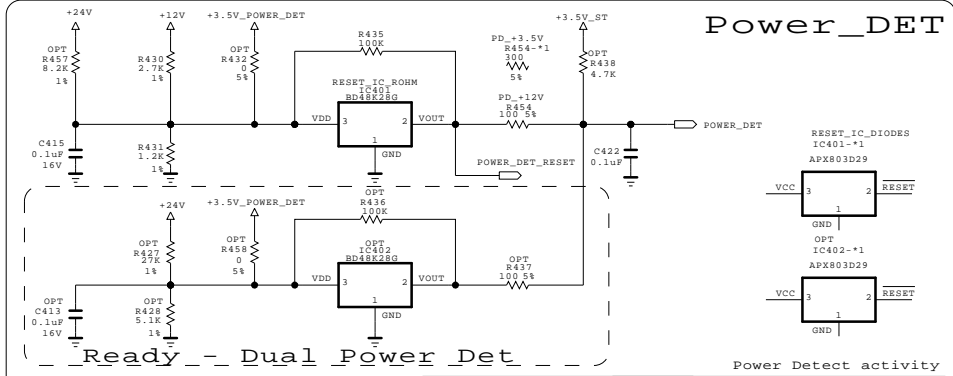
Power_DET

+24V
+12V
+3.5V_POWER_DET
+3.5V_ST

OPT
R457
8.2K
1%

R430
2.7K
1%

OPT
R432
0
5%

R435
100K

PD_+3.5V
R454-*1
300
5%

OPT
R438
4.7K

RESET_IC_ROHM
IC401
BD48K28G

VDD 3
2 VOUT
1
GND

PD_+12V
R454
100 5%

POWER_DET

C415
0.1uF
16V

R431
1.2K
1%

POWER_DET_RESET

C422
0.1uF

RESET_IC_DIODES
IC401-*1
APX803D29

VCC 3
2 $\overline{RESET}$
1
GND

+24V
+3.5V_POWER_DET

OPT
R436
100K

OPT
IC402
BD48K28G

OPT
R427
27K
1%

OPT
R458
0
5%

VDD 3
2 VOUT
1
GND

OPT
R437
100 5%

OPT
IC402-*1
APX803D29

VCC 3
2 $\overline{RESET}$
1
GND

OPT
C413
0.1uF
16V

OPT
R428
5.1K
1%

Ready - Dual Power Det

Power Detect activity